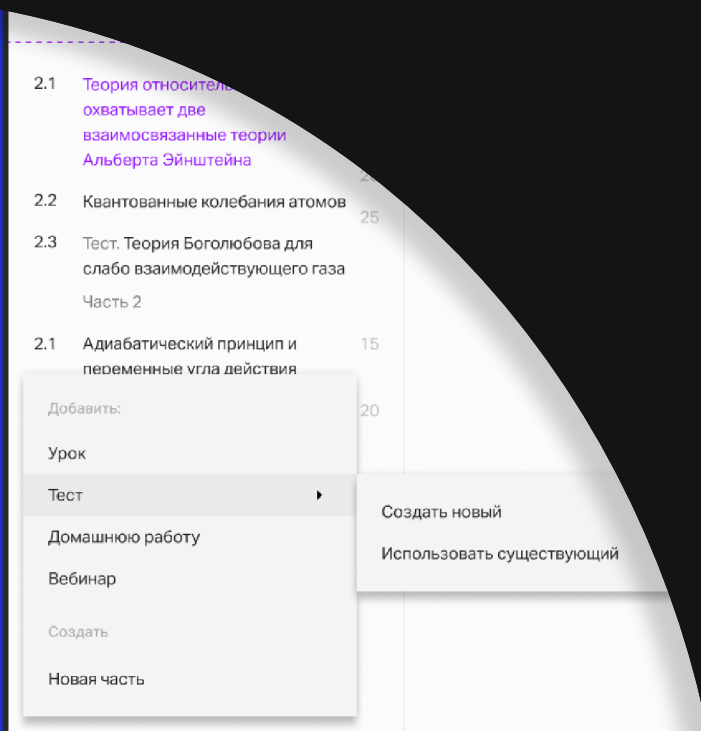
2.1 Теория относитель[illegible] охватывает две взаимосвязанные теории Альберта Эйнштейна

2.2 Квантованные колебания атомов 25

2.3 Тест. Теория Боголюбова для слабо взаимодействующего газа

Часть 2

2.1 Адиабатический принцип и переменные угла действия 15

20

Добавить:

Урок

Тест

Домашнюю работу

Вебинар

Создать

Новая часть

Создать новый

Использовать существующий